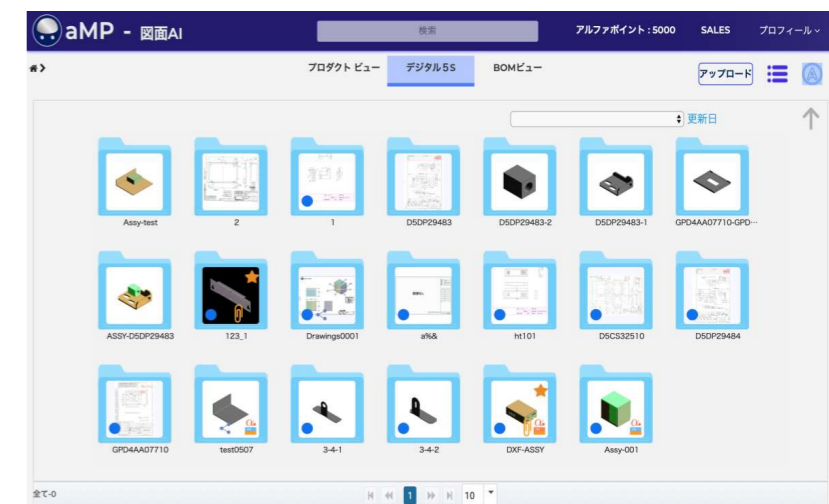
aMP - 図面AI

検索

アルファポイント：5000 SALES プロフィール

プロダクト ビュー デジタル5S BOMビュー

アップロード

更新日

Assy-test
2
1
D5DP29483
D5DP29483-2
D5DP29483-1
GPD4AA07710-GPD···

ASSY-D5DP29483
123_1
Drawings0001
a%&
ht101
D5CS32510
D5DP29484

GPD4AA07710
test0507
3-4-1
3-4-2
DXF-ASSY
Assy-001

全て-0

1 10